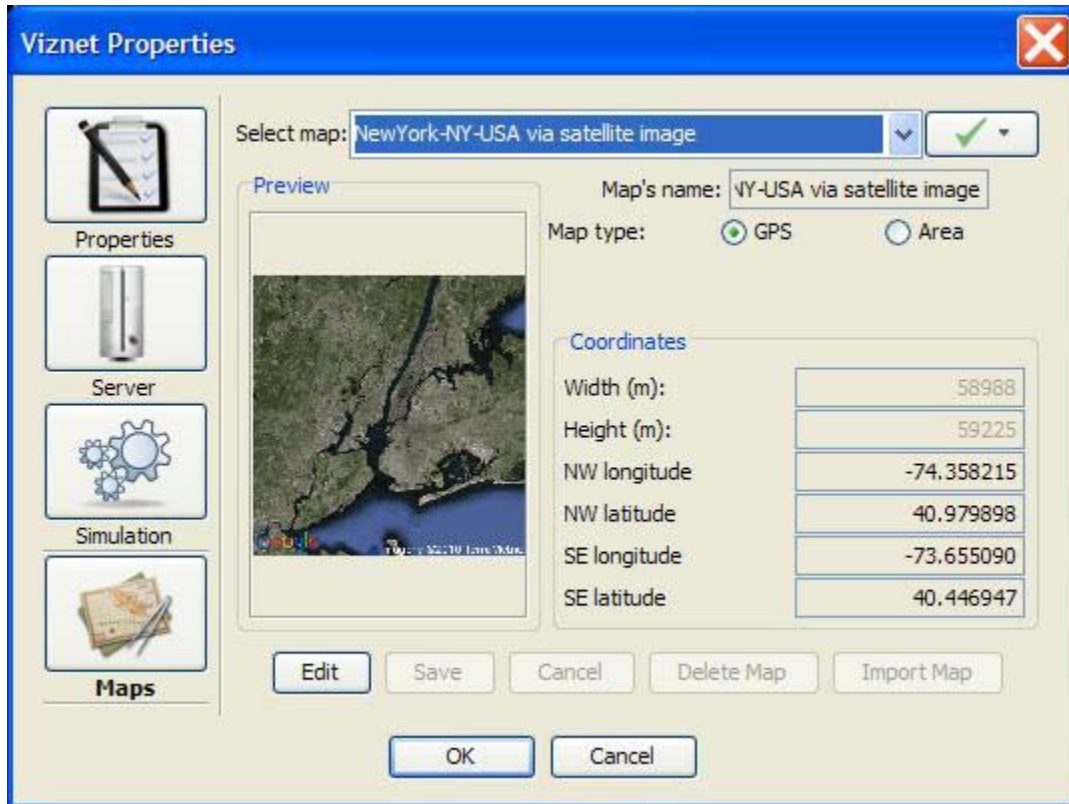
Viznet Properties

Properties

Server

Simulation

Maps

Select map: NewYork-NY-USA via satellite image

Preview

Google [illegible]

Map's name: NY-USA via satellite image

Map type: GPS Area

Coordinates

| | |
|---|---|
| Width (m): | 58988 |
| Height (m): | 59225 |
| NW longitude | -74.358215 |
| NW latitude | 40.979898 |
| SE longitude | -73.655090 |
| SE latitude | 40.446947 |

Edit Save Cancel Delete Map Import Map

OK Cancel